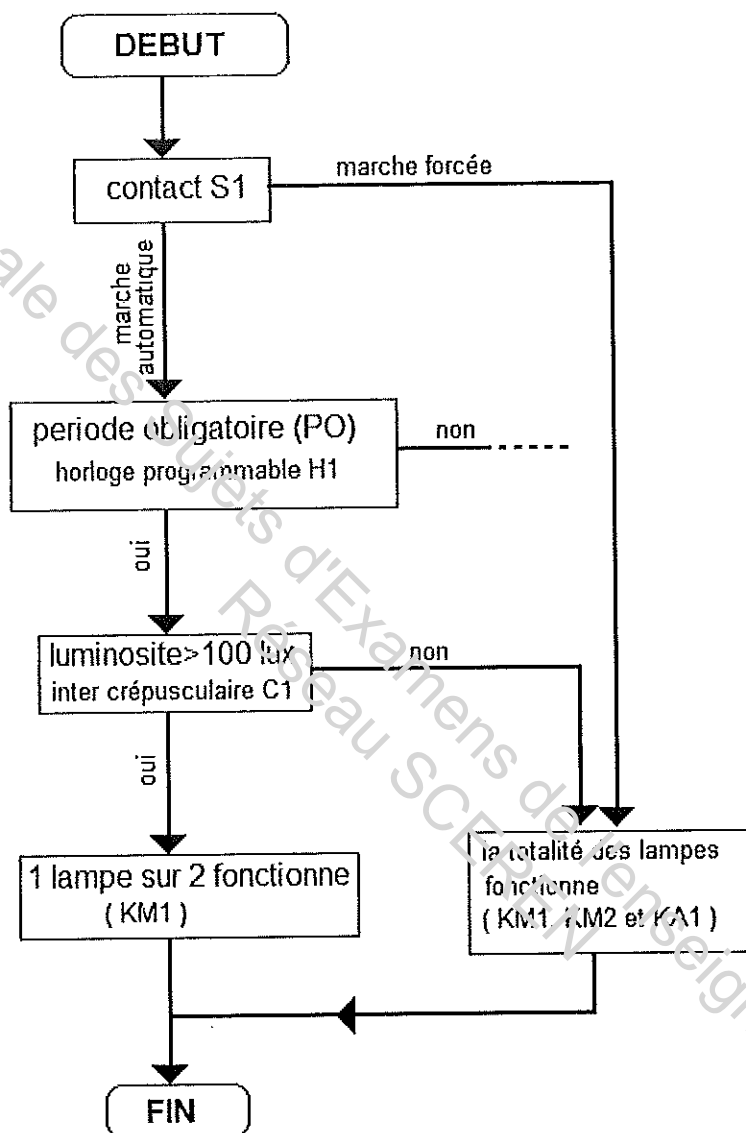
DEBUT

contact S1

marche forcée

marche automatique

periode obligatoire (PO)
horloge programmable H1

non

oui

luminosite>100 lux
inter crépusculaire C1

non

oui

1 lampe sur 2 fonctionne
( KM1 )

la totalité des lampes fonctionne
( KM1, KM2 et KA1 )

FIN

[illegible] des Sujets d'Examens de l'Enseig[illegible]
Réseau SCEREN